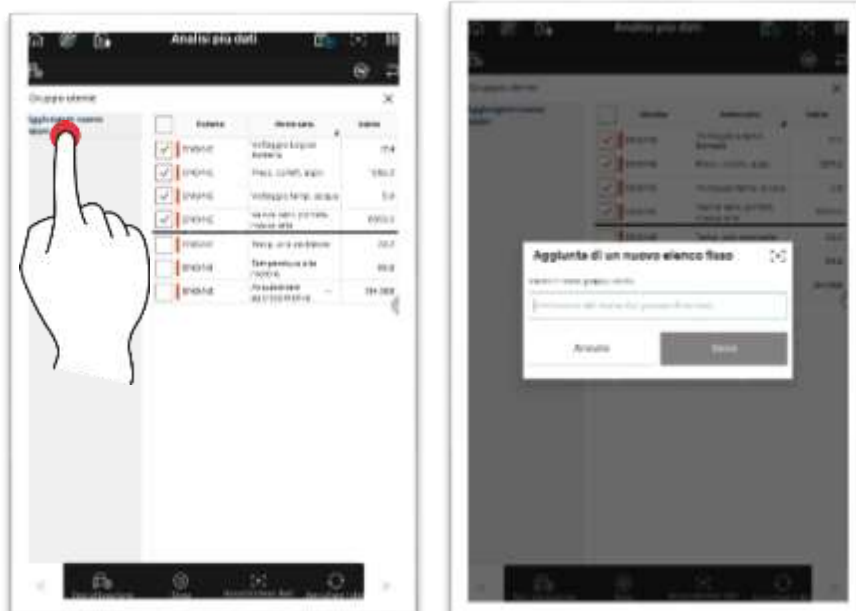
Analisi più dati

Gruppo elenchi

Aggiungi un nuovo elenco

| | Codice | Nome dato | Valore |
|---|---|---|---|
| ✓ | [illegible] | Voltaggio bobina batteria | 17.4 |
| ✓ | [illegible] | Press. combust. acqua | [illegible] |
| ✓ | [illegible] | Voltaggio temp. acqua | 5.0 |
| ✓ | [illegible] | Valvola aper. pompa... | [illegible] |
| | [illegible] | Temp. aria aspirazione | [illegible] |
| | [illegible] | Temperatura aria motore | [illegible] |
| | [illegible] | Posizionamento accelerazione | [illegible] |

Aggiunta di un nuovo elenco fisso

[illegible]

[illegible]

Annulla

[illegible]